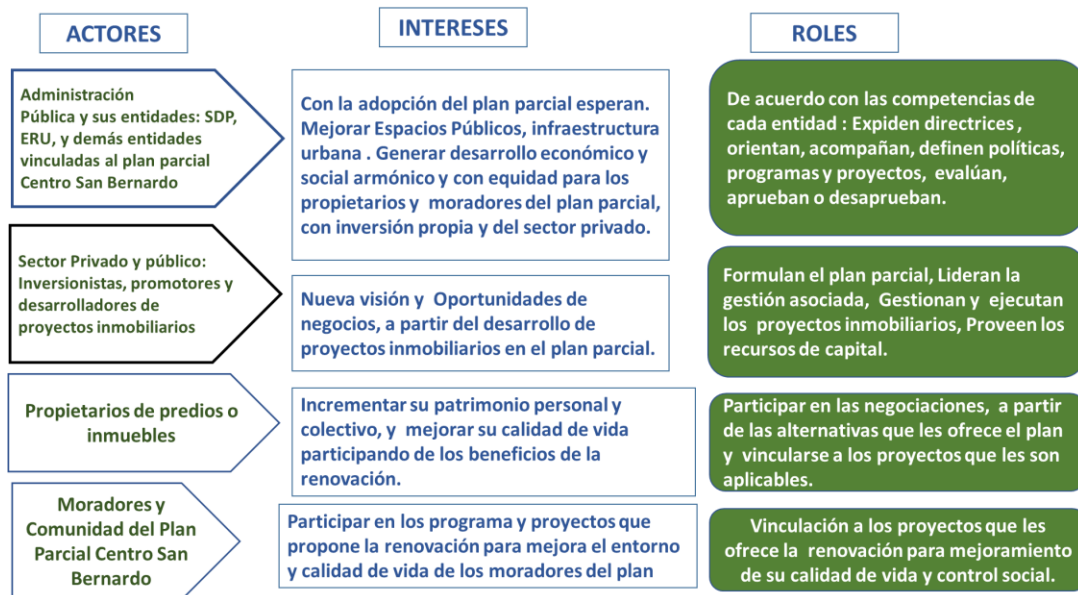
ACTORES

INTERESES

ROLES

Administración Pública y sus entidades: SDP, ERU, y demás entidades vinculadas al plan parcial Centro San Bernardo

Con la adopción del plan parcial esperan. Mejorar Espacios Públicos, infraestructura urbana . Generar desarrollo económico y social armónico y con equidad para los propietarios y moradores del plan parcial, con inversión propia y del sector privado.

De acuerdo con las competencias de cada entidad : Expiden directrices , orientan, acompañan, definen políticas, programas y proyectos, evalúan, aprueban o desaprueban.

Sector Privado y público: Inversionistas, promotores y desarrolladores de proyectos inmobiliarios

Nueva visión y Oportunidades de negocios, a partir del desarrollo de proyectos inmobiliarios en el plan parcial.

Formulan el plan parcial, Lideran la gestión asociada, Gestionan y ejecutan los proyectos inmobiliarios, Proveen los recursos de capital.

Propietarios de predios o inmuebles

Incrementar su patrimonio personal y colectivo, y mejorar su calidad de vida participando de los beneficios de la renovación.

Participar en las negociaciones, a partir de las alternativas que les ofrece el plan y vincularse a los proyectos que les son aplicables.

Moradores y Comunidad del Plan Parcial Centro San Bernardo

Participar en los programa y proyectos que propone la renovación para mejora el entorno y calidad de vida de los moradores del plan

Vinculación a los proyectos que les ofrece la renovación para mejoramiento de su calidad de vida y control social.